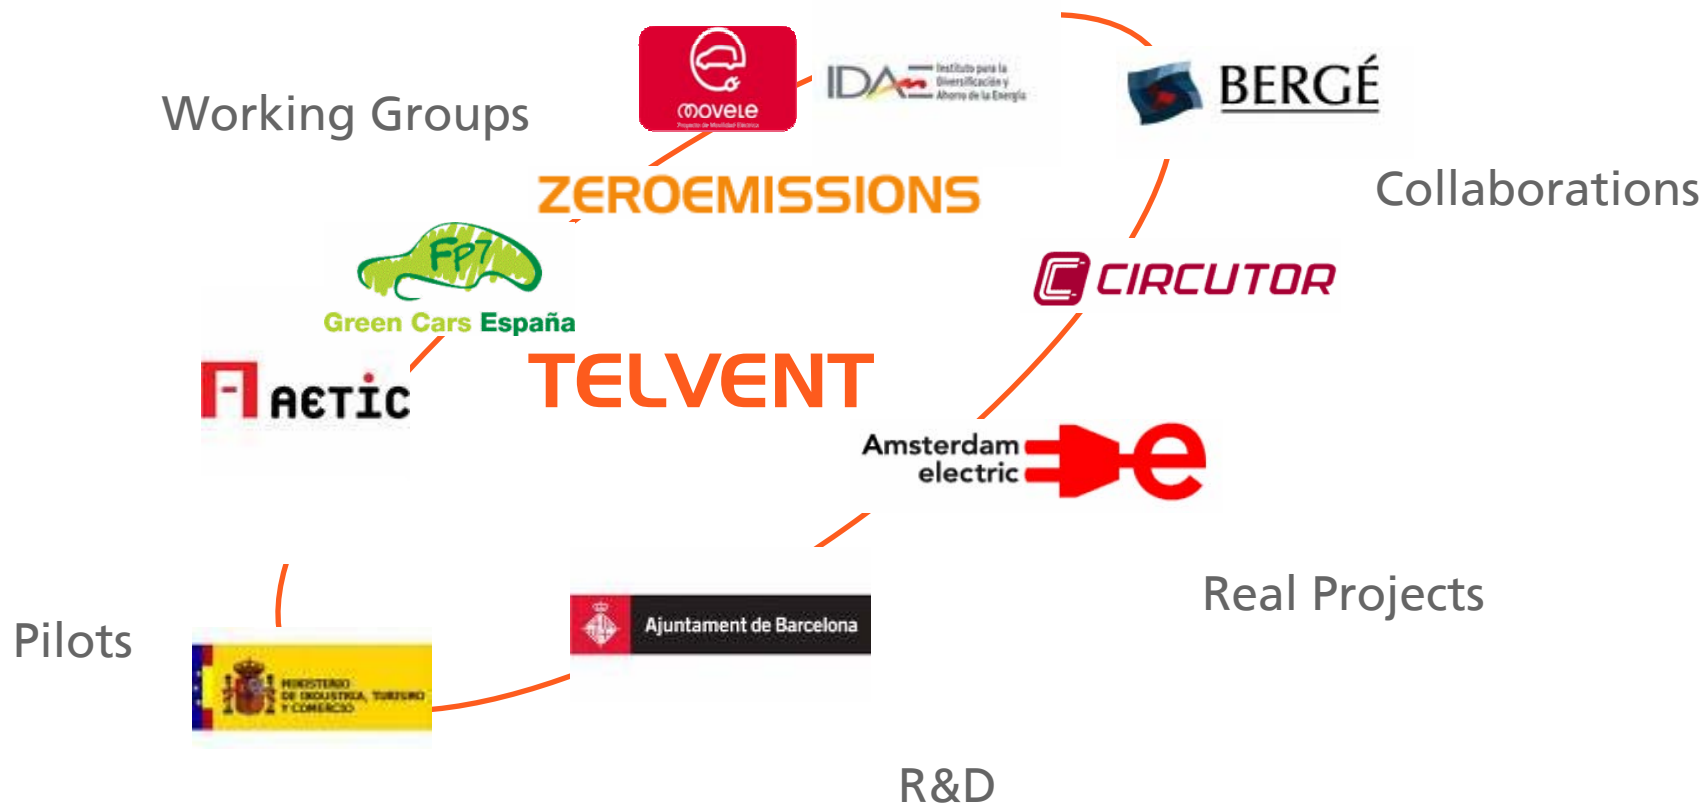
Working Groups

movele
Proyecto de Movilidad Eléctrica

IDAE Instituto para la Diversificación y Ahorro de la Energía

BERGÉ

Collaborations

ZEROEMISSIONS

FP7
Green Cars España

CIRCUTOR

AETIC

TELVENT

Amsterdam electric

Pilots

MINISTERIO DE INDUSTRIA, TURISMO Y COMERCIO

Ajuntament de Barcelona

Real Projects

R&D